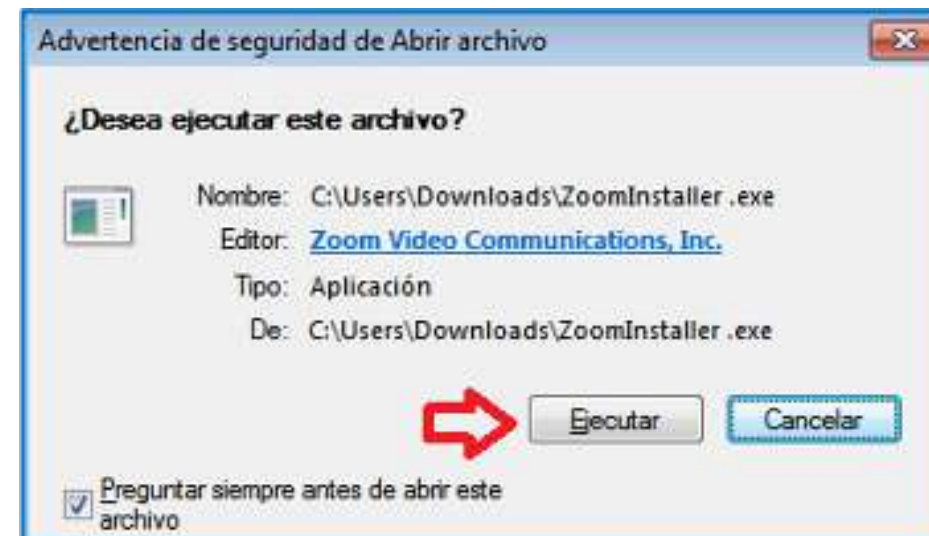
Advertencia de seguridad de Abrir archivo

¿Desea ejecutar este archivo?

Nombre: C:\Users\Downloads\ZoomInstaller .exe

Editor: Zoom Video Communications, Inc.

Tipo: Aplicación

De: C:\Users\Downloads\ZoomInstaller .exe

Ejecutar

Cancelar

Preguntar siempre antes de abrir este archivo